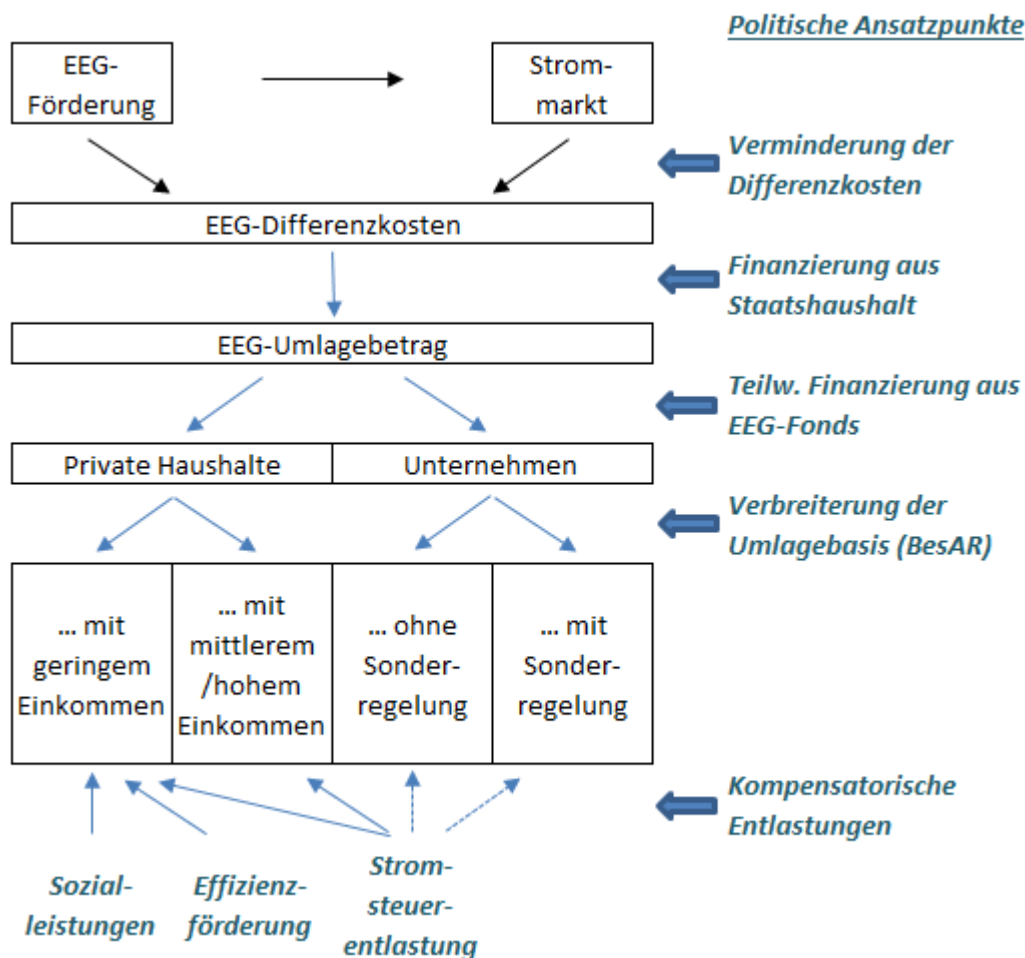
Politische Ansatzpunkte

EEG-Förderung

Strommarkt

Verminderung der Differenzkosten

EEG-Differenzkosten

Finanzierung aus Staatshaushalt

EEG-Umlagebetrag

Teilw. Finanzierung aus EEG-Fonds

Private Haushalte

Unternehmen

Verbreiterung der Umlagebasis (BesAR)

| … mit geringem Einkommen | … mit mittlerem /hohem Einkommen | … ohne Sonderregelung | … mit Sonderregelung |
|---|---|---|---|

Kompensatorische Entlastungen

Sozialleistungen

Effizienzförderung

Stromsteuerentlastung